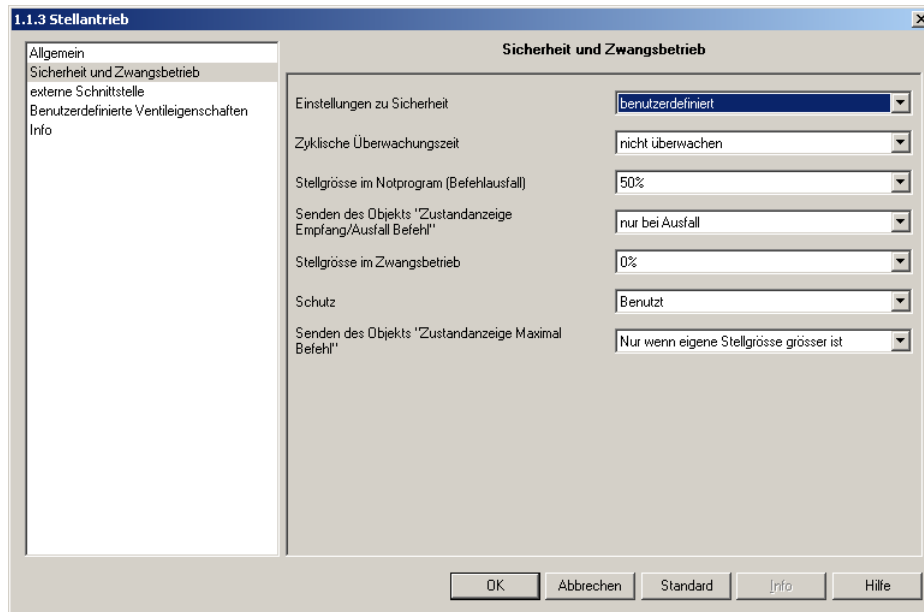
1.1.3 Stellantrieb

Allgemein
Sicherheit und Zwangsbetrieb
externe Schnittstelle
Benutzerdefinierte Ventileigenschaften
Info

Sicherheit und Zwangsbetrieb

Einstellungen zu Sicherheit
benutzerdefiniert

Zyklische Überwachungszeit
nicht überwachen

Stellgrösse im Notprogram (Befehlausfall)
50%

Senden des Objekts "Zustandanzeige Empfang/Ausfall Befehl"
nur bei Ausfall

Stellgrösse im Zwangsbetrieb
0%

Schutz
Benutzt

Senden des Objekts "Zustandanzeige Maximal Befehl"
Nur wenn eigene Stellgrösse grösser ist

OK
Abbrechen
Standard
Info
Hilfe